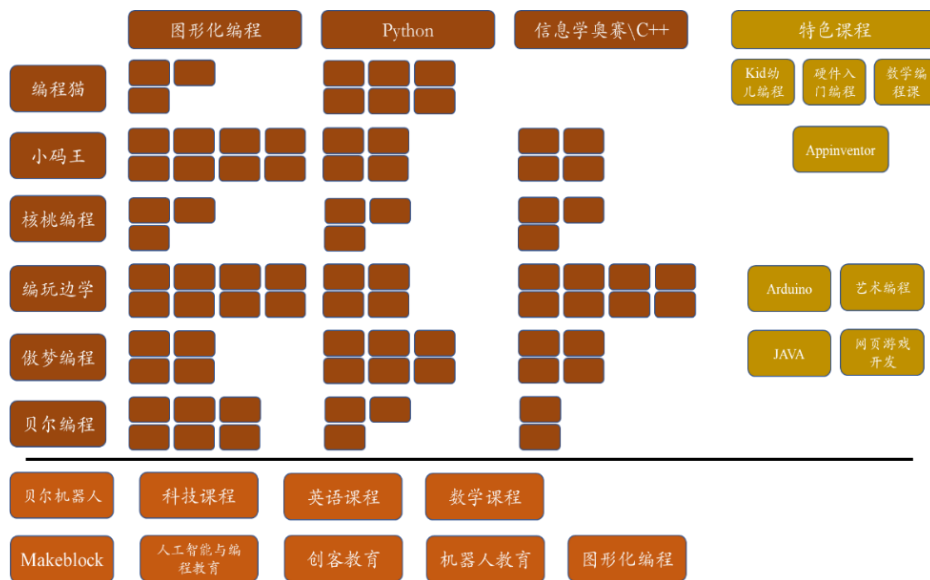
图形化编程 | Python | 信息学奥赛\C++ | 特色课程

编程猫

Kid幼儿编程 | 硬件入门编程 | 数学编程课

小码王

Appinventor

核桃编程

编玩边学

Arduino | 艺术编程

傲梦编程

JAVA | 网页游戏开发

贝尔编程

贝尔机器人 | 科技课程 | 英语课程 | 数学课程

Makeblock | 人工智能与编程教育 | 创客教育 | 机器人教育 | 图形化编程